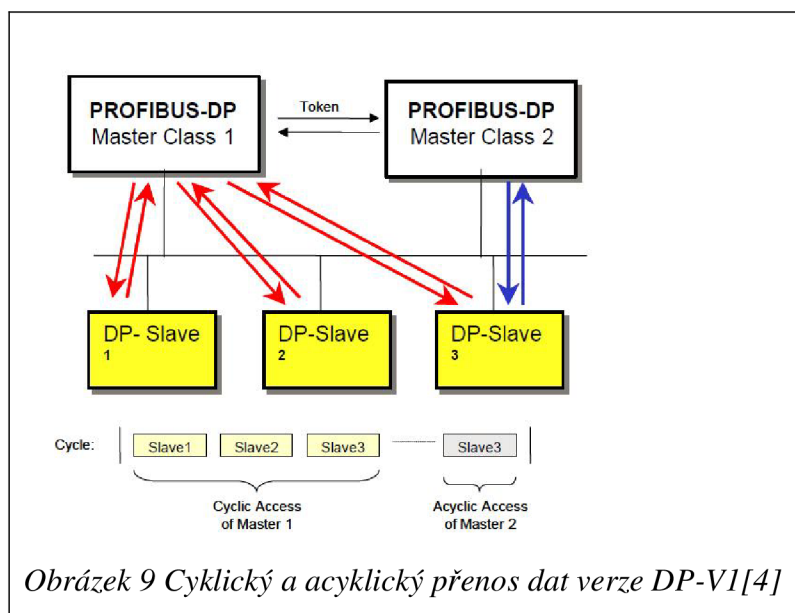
PROFIBUS-DP
Master Class 1

Token

PROFIBUS-DP
Master Class 2

DP- Slave
1

DP-Slave
2

DP-Slave
3

Cycle:

| Slave1 | Slave2 | Slave3 | Slave3 |
|---|---|---|---|

Cyclic Access
of Master 1

Acyclic Access
of Master 2

Obrázek 9 Cyklický a acyklický přenos dat verze DP-V1[4]